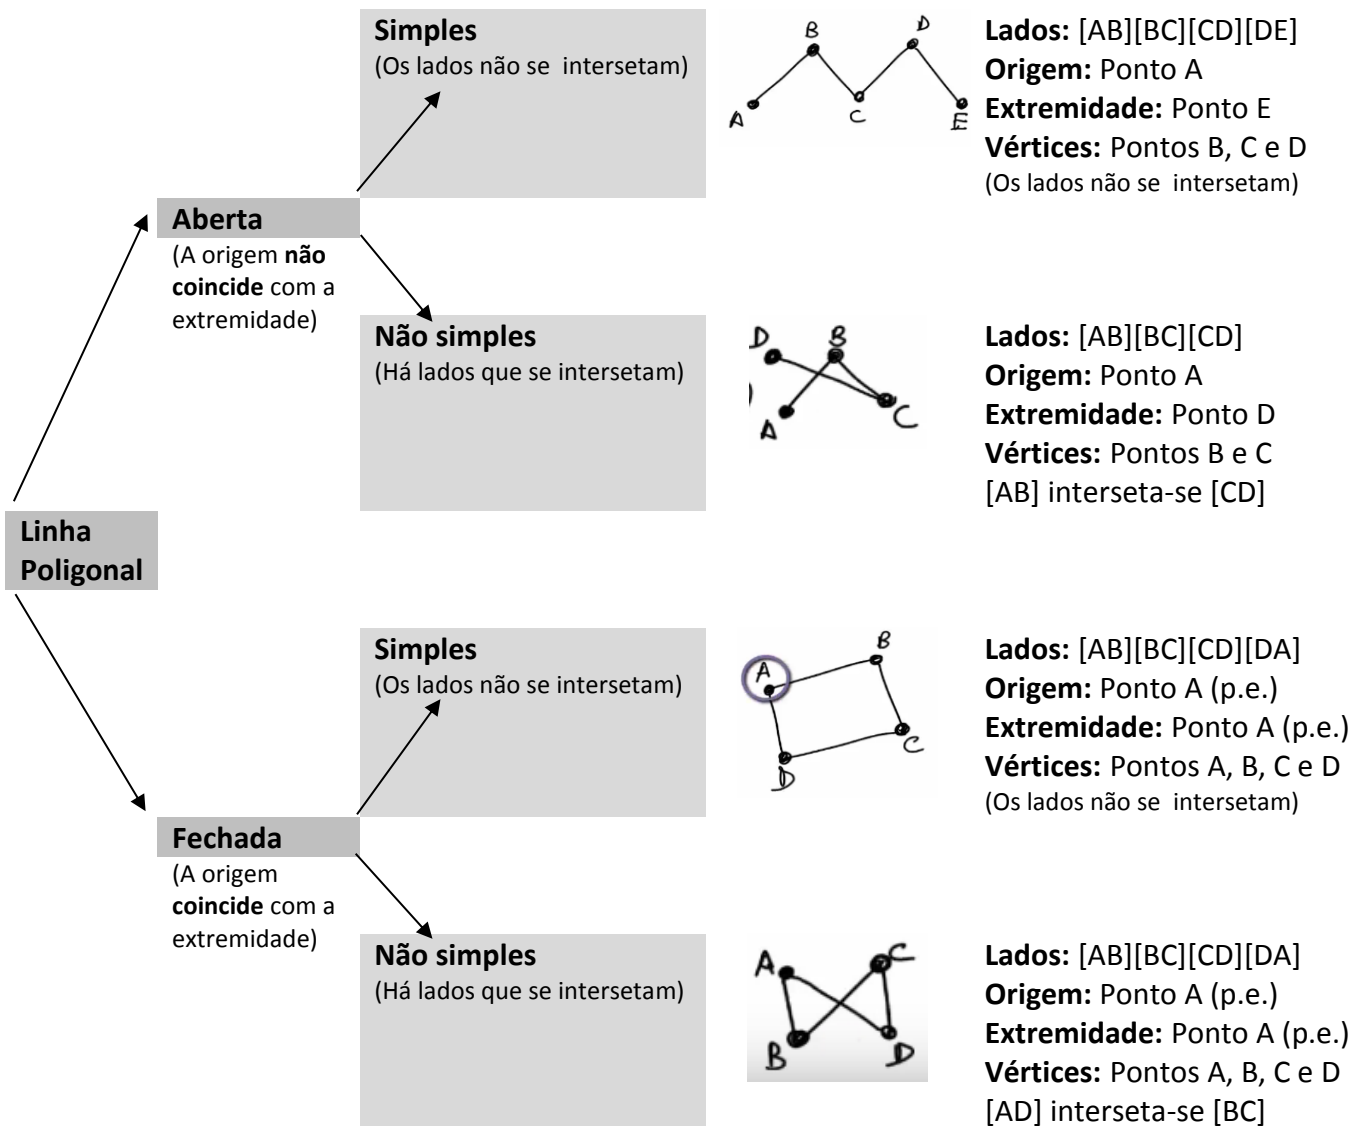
Linha Poligonal

Aberta
(A origem **não coincide** com a extremidade)

Simples
(Os lados não se intersetam)

B D
A C E

Lados: [AB][BC][CD][DE]
Origem: Ponto A
Extremidade: Ponto E
Vértices: Pontos B, C e D
(Os lados não se intersetam)

Não simples
(Há lados que se intersetam)

D B
A C

Lados: [AB][BC][CD]
Origem: Ponto A
Extremidade: Ponto D
Vértices: Pontos B e C
[AB] interseta-se [CD]

Fechada
(A origem **coincide** com a extremidade)

Simples
(Os lados não se intersetam)

A B
D C

Lados: [AB][BC][CD][DA]
Origem: Ponto A (p.e.)
Extremidade: Ponto A (p.e.)
Vértices: Pontos A, B, C e D
(Os lados não se intersetam)

Não simples
(Há lados que se intersetam)

A C
B D

Lados: [AB][BC][CD][DA]
Origem: Ponto A (p.e.)
Extremidade: Ponto A (p.e.)
Vértices: Pontos A, B, C e D
[AD] interseta-se [BC]